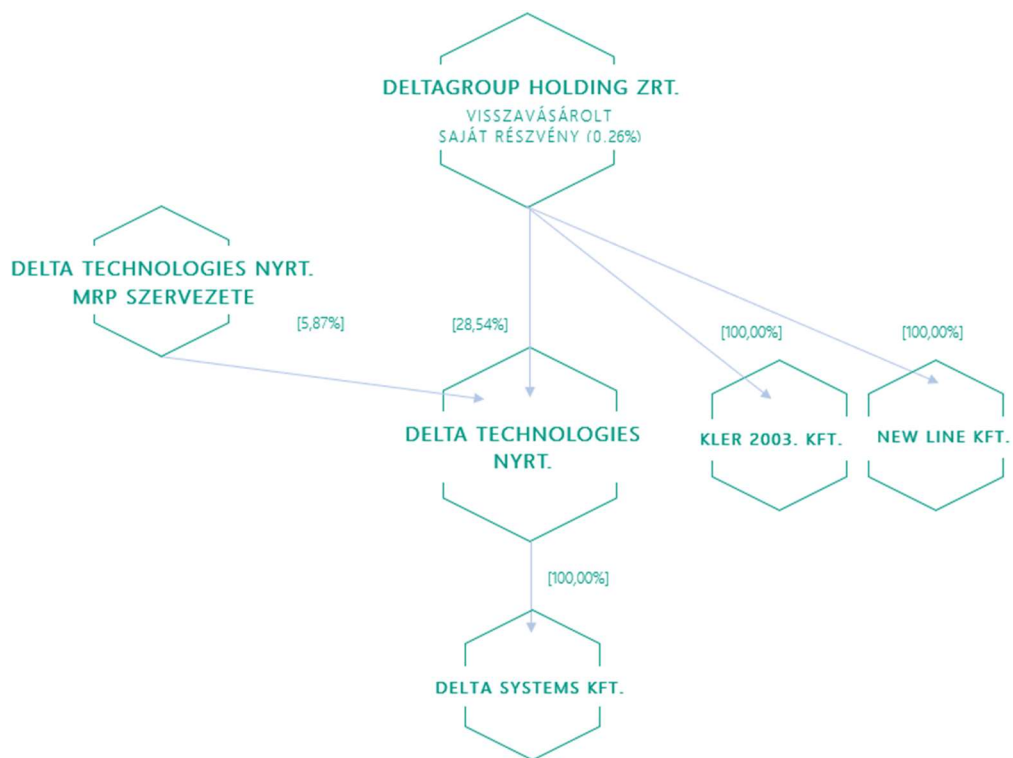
DELTAGROUP HOLDING ZRT.
VISSZAVÁSÁROLT SAJÁT RÉSZVÉNY (0.26%)

DELTA TECHNOLOGIES NYRT. MRP SZERVEZETE

[5,87%]

[28,54%]

[100,00%]

[100,00%]

DELTA TECHNOLOGIES NYRT.

KLER 2003. KFT.

NEW LINE KFT.

[100,00%]

DELTA SYSTEMS KFT.